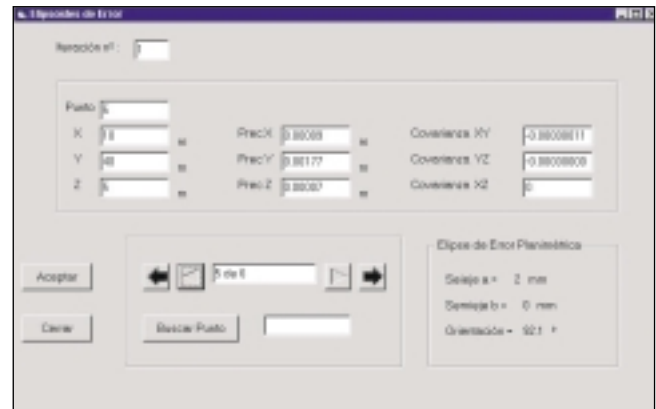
Elipsoides de Error

Iteración nº: 3

Punto 5
X 10 m
Y 40 m
Z 5 m

PrecX 0.00089 m
PrecY 0.00177 m
PrecZ 0.00087 m

Covarianza XY -0.00000011
Covarianza YZ -0.00000009
Covarianza XZ 0

Aceptar
Cerrar

5 de 6

Buscar Punto

Elipse de Error Planimétrica

Semieje a = 2 mm
Semieje b = 0 mm
Orientación = 92.1 º